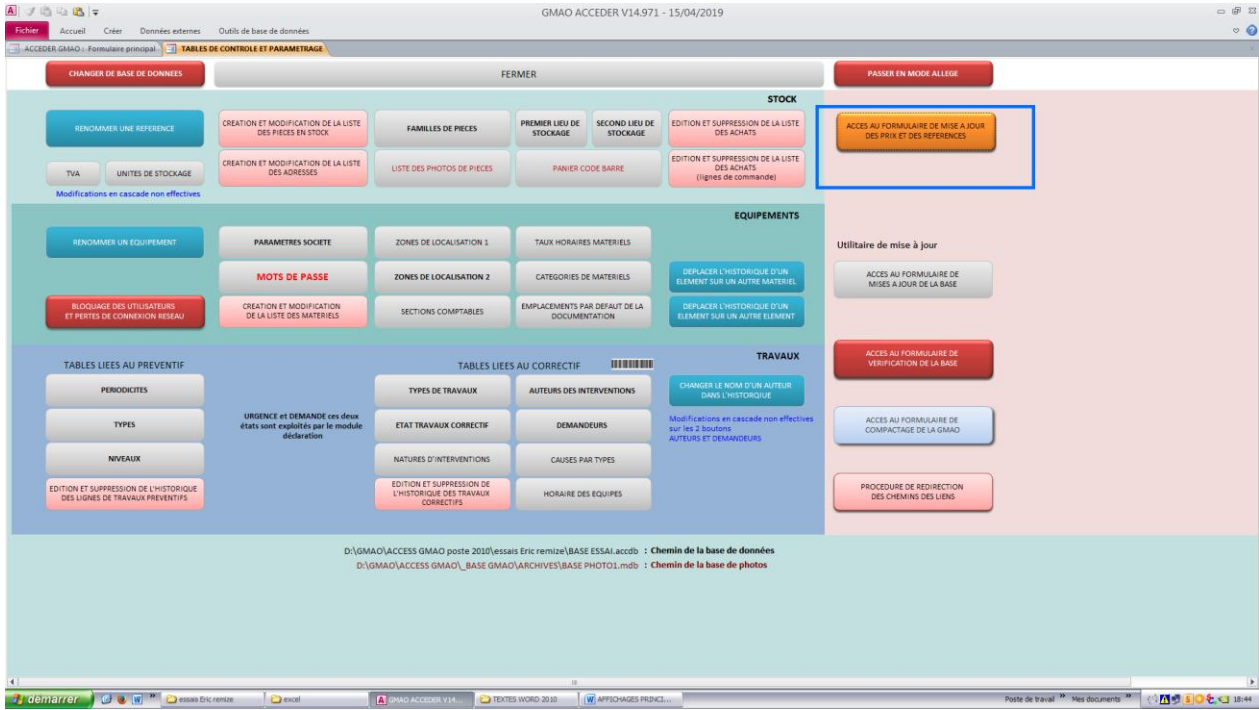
GMAO ACCEDER V14.971 - 15/04/2019

Fichier Accueil Créer Données externes Outils de base de données

ACCEDER GMAO : Formulaire principal | TABLES DE CONTROLE ET PARAMETRAGE

CHANGER DE BASE DE DONNEES
FERMER
PASSER EN MODE ALLEGE

STOCK

RENOMMER UNE REFERENCE
CREATION ET MODIFICATION DE LA LISTE DES PIECES EN STOCK
FAMILLES DE PIECES
PREMIER LIEU DE STOCKAGE
SECOND LIEU DE STOCKAGE
EDITION ET SUPPRESSION DE LA LISTE DES ACHATS
ACCES AU FORMULAIRE DE MISE A JOUR DES PRIX ET DES REFERENCES

TVA
UNITES DE STOCKAGE
CREATION ET MODIFICATION DE LA LISTE DES ADRESSES
LISTE DES PHOTOS DE PIECES
PANIER CODE BARRE
EDITION ET SUPPRESSION DE LA LISTE DES ACHATS (lignes de commande)
Modifications en cascade non effectives

EQUIPEMENTS

RENOMMER UN EQUIPEMENT
PARAMETRES SOCIETE
ZONES DE LOCALISATION 1
TAUX HORAIRES MATERIELS
Utilitaire de mise à jour
MOTS DE PASSE
ZONES DE LOCALISATION 2
CATEGORIES DE MATERIELS
DEPLACER L'HISTORIQUE D'UN ELEMENT SUR UN AUTRE MATERIEL
ACCES AU FORMULAIRE DE MISES A JOUR DE LA BASE
BLOQUAGE DES UTILISATEURS ET PERTES DE CONNEXION RESEAU
CREATION ET MODIFICATION DE LA LISTE DES MATERIELS
SECTIONS COMPTABLES
EMPLACEMENTS PAR DEFAUT DE LA DOCUMENTATION
DEPLACER L'HISTORIQUE D'UN ELEMENT SUR UN AUTRE ELEMENT

TRAVAUX

TABLES LIEES AU PREVENTIF
TABLES LIEES AU CORRECTIF
ACCES AU FORMULAIRE DE VERIFICATION DE LA BASE
PERIODICITES
TYPES DE TRAVAUX
AUTEURS DES INTERVENTIONS
CHANGER LE NOM D'UN AUTEUR DANS L'HISTORIQUE
TYPES
URGENCE et DEMANDE ces deux états sont exploités par le module déclaration
ETAT TRAVAUX CORRECTIF
DEMANDEURS
Modifications en cascade non effectives sur les 2 boutons AUTEURS ET DEMANDEURS
ACCES AU FORMULAIRE DE COMPACTAGE DE LA GMAO
NIVEAUX
NATURES D'INTERVENTIONS
CAUSES PAR TYPES
EDITION ET SUPPRESSION DE L'HISTORIQUE DES LIGNES DE TRAVAUX PREVENTIFS
EDITION ET SUPPRESSION DE L'HISTORIQUE DES TRAVAUX CORRECTIFS
HORAIRE DES EQUIPES
PROCEDURE DE REDIRECTION DES CHEMINS DES LIENS

D:\GMAO\ACCESS GMAO poste 2010\essais Eric remize\BASE ESSAI.accdb : Chemin de la base de données
D:\GMAO\ACCESS GMAO\_BASE GMAO\ARCHIVES\BASE PHOTO1.mdb : Chemin de la base de photos

démarrer | essais Eric remize | excel | GMAO ACCEDER V14... | TEXTES WORD 2010 | AFFICHAGES PRINCI... | Poste de travail | Mes documents | 18:44